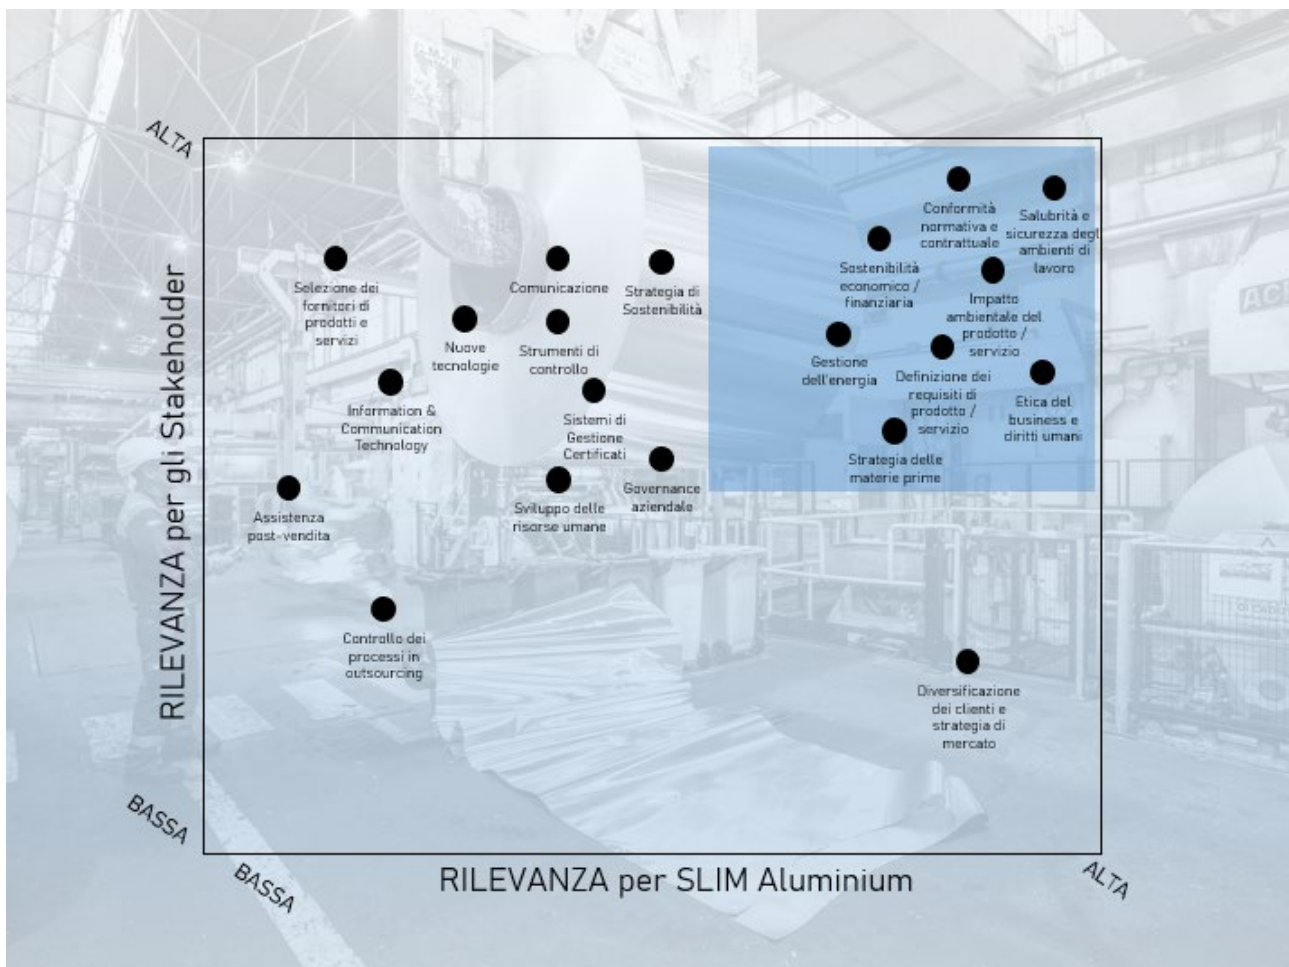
ALTA

RILEVANZA per gli Stakeholder

BASSA

Selezione dei fornitori di prodotti e servizi

Comunicazione

Strategia di Sostenibilità

Nuove tecnologie

Strumenti di controllo

Information & Communication Technology

Sistemi di Gestione Certificati

Governance aziendale

Assistenza post-vendita

Sviluppo delle risorse umane

Controllo dei processi in outsourcing

Conformità normativa e contrattuale

Salubrità e sicurezza degli ambienti di lavoro

Sostenibilità economico / finanziaria

Impatto ambientale del prodotto / servizio

Gestione dell'energia

Definizione dei requisiti di prodotto / servizio

Etica del business e diritti umani

Strategia delle materie prime

Diversificazione dei clienti e strategia di mercato

BASSA

RILEVANZA per SLIM Aluminium

ALTA